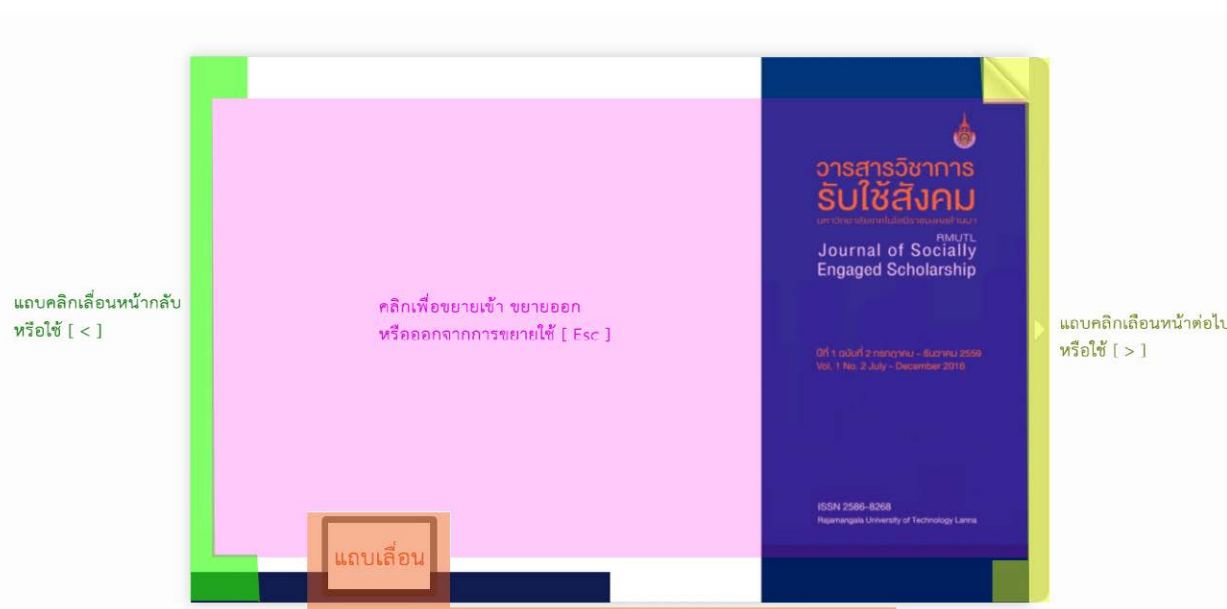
แถบคลิกเลื่อนหน้ากลับ
หรือใช้ [ < ]

คลิกเพื่อขยายเข้า ขยายออก
หรือออกจากการขยายใช้ [ Esc ]

วารสารวิชาการ
รับใช้สังคม
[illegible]
RMUTL
Journal of Socially
Engaged Scholarship

ปีที่ 1 ฉบับที่ 2 กรกฎาคม - ธันวาคม 2559
Vol. 1 No. 2 July - December 2016

ISSN 2586-8268
Rajamangala University of Technology Lanna

แถบคลิกเลื่อนหน้าต่อไป
หรือใช้ [ > ]

แถบเลื่อน